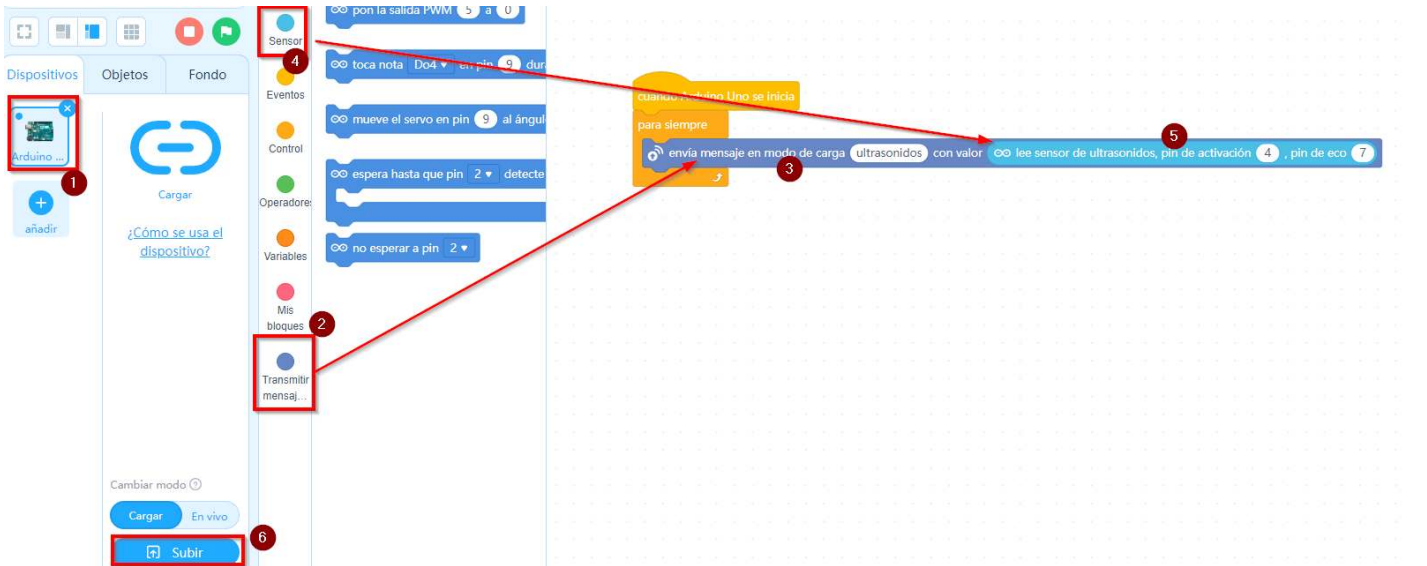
Dispositivos
Objetos
Fondo
Arduino ...
1
añadir
Cargar
¿Cómo se usa el dispositivo?
Cambiar modo
Cargar
En vivo
Subir
6
Sensor
4
Eventos
Control
Operadores
Variables
Mis bloques
2
Transmitir mensaj...
pon la salida PWM 5 a 0
toca nota Do4 en pin 9 dur
mueve el servo en pin 9 al ángul
espera hasta que pin 2 detecte
no esperar a pin 2
cuando Arduino Uno se inicia
para siempre
envía mensaje en modo de carga ultrasonidos con valor lee sensor de ultrasonidos, pin de activación 4 , pin de eco 7
3
5